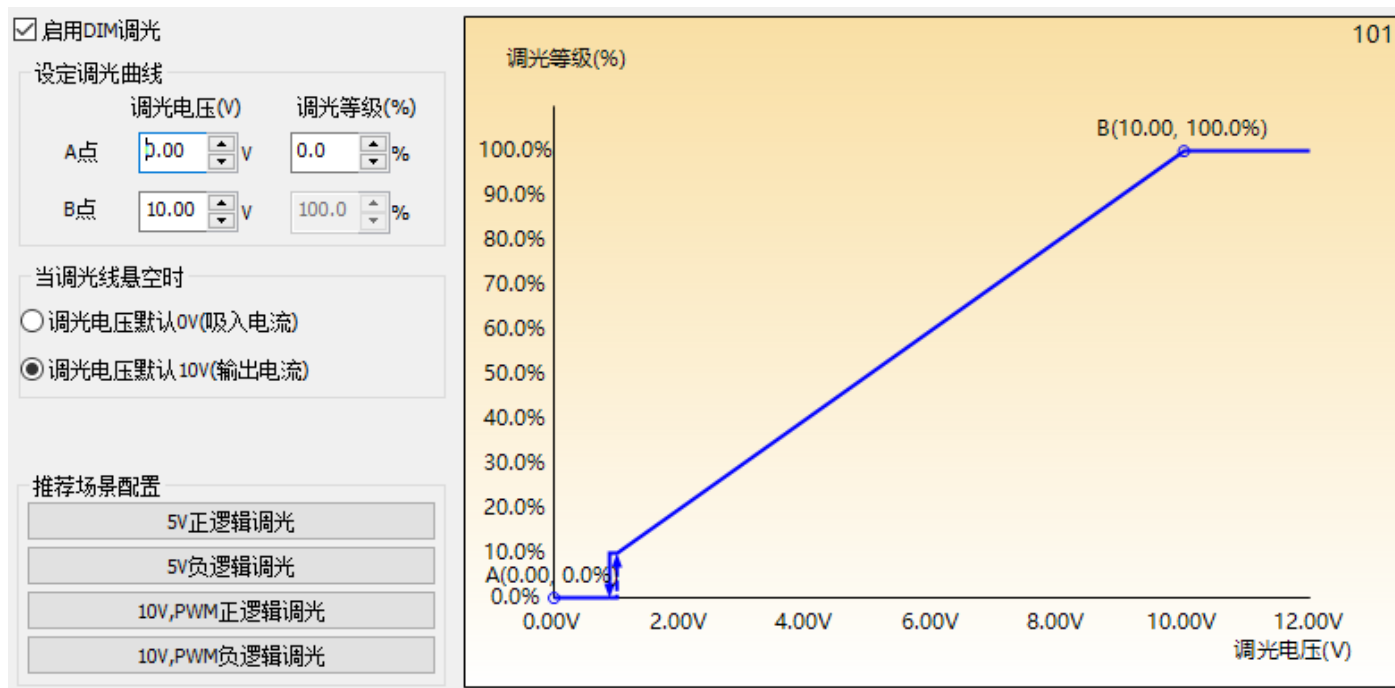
☑ 启用DIM调光

设定调光曲线

调光电压(V) 调光等级(%)

A点 0.00 V 0.0 %

B点 10.00 V 100.0 %

当调光线悬空时

○ 调光电压默认0V(吸入电流)

◉ 调光电压默认10V(输出电流)

推荐场景配置

5V正逻辑调光

5V负逻辑调光

10V,PWM正逻辑调光

10V,PWM负逻辑调光

101

调光等级(%)

B(10.00, 100.0%)

100.0%
90.0%
80.0%
70.0%
60.0%
50.0%
40.0%
30.0%
20.0%
10.0%
A(0.00, 0.0%)
0.0%

0.00V 2.00V 4.00V 6.00V 8.00V 10.00V 12.00V

调光电压(V)